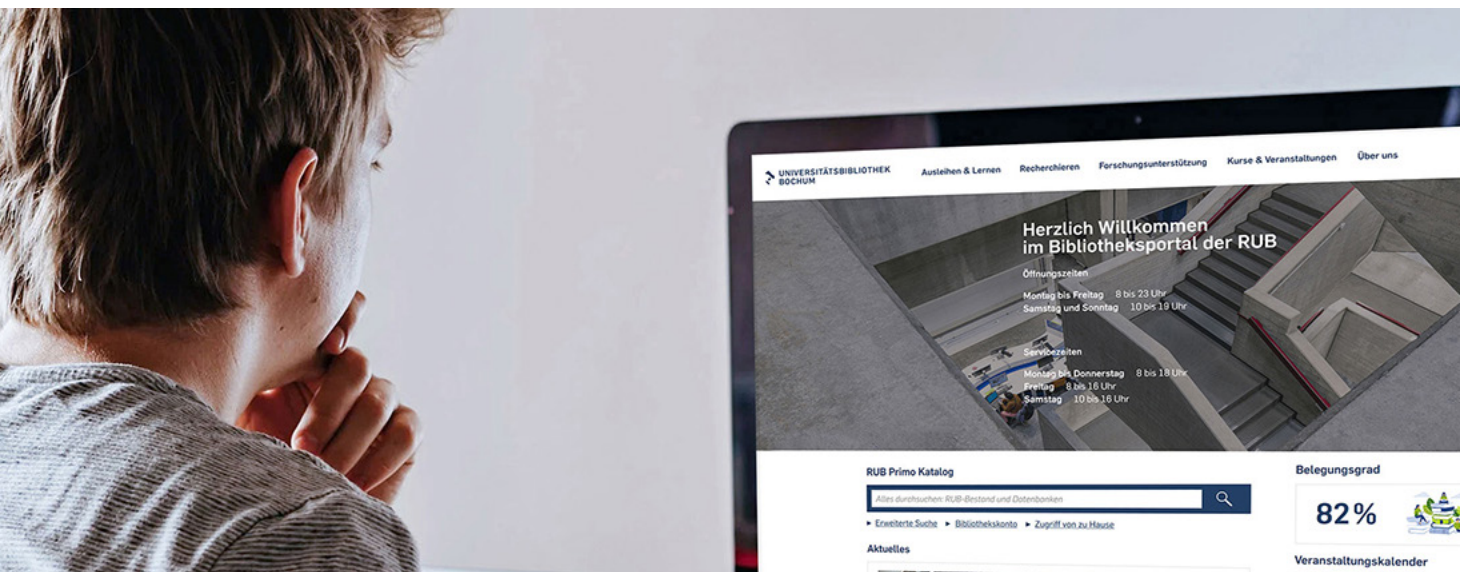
UNIVERSITÄTSBIBLIOTHEK BOCHUM

Ausleihen & Lernen Recherchieren Forschungsunterstützung Kurse & Veranstaltungen Über uns

Herzlich Willkommen im Bibliotheksportal der RUB

Öffnungszeiten

Montag bis Freitag 8 bis 23 Uhr
Samstag und Sonntag 10 bis 19 Uhr

Servicezeiten

Montag bis Donnerstag 8 bis 18 Uhr
Freitag 8 bis 16 Uhr
Samstag 10 bis 16 Uhr

RUB Primo Katalog

Alles durchsuchen: RUB-Bestand und Datenbanken

▸ Erweiterte Suche ▸ Bibliothekskonto ▸ Zugriff von zu Hause

Aktuelles

Belegungsgrad

82%

Veranstaltungskalender